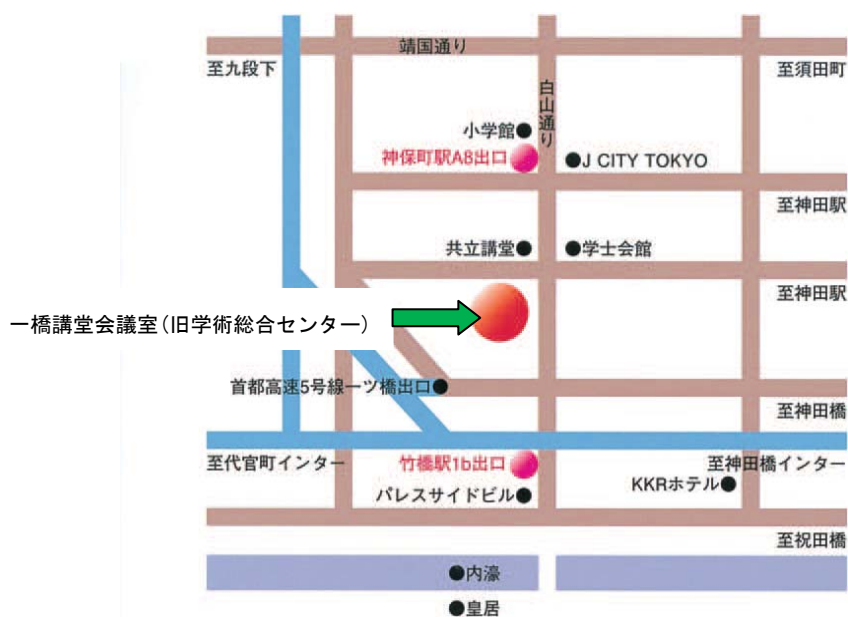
靖国通り

至九段下

至須田町

白山通り

小学館●

神保町駅A8出口

●J CITY TOKYO

至神田駅

共立講堂●

●学士会館

至神田駅

一橋講堂会議室（旧学術総合センター）

首都高速5号線一ツ橋出口●

至神田橋

至代官町インター

竹橋駅1b出口

至神田橋インター

KKRホテル●

パレスサイドビル●

至祝田橋

●内濠

●皇居